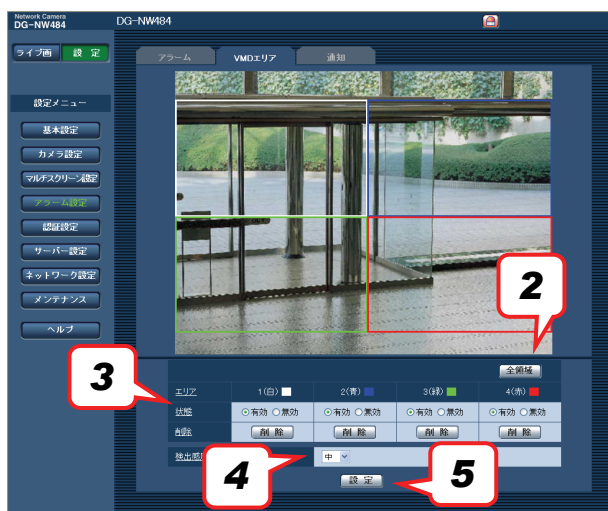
Network Camera
DG-NW484

DG-NW484

ライブ画 設 定

設定メニュー

基本設定

カメラ設定

マルチスクリーン設定

アラーム設定

認証設定

サーバー設定

ネットワーク設定

メンテナンス

ヘルプ

アラーム VMDエリア 通知

2

全画域

3

| エリア | 1(白) | 2(青) | 3(緑) | 4(赤) |
|---|---|---|---|---|
| 状態 | 有効 無効 | 有効 無効 | 有効 無効 | 有効 無効 |
| 削除 | 削 除 | 削 除 | 削 除 | 削 除 |

検出感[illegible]

4

中

5

設 定